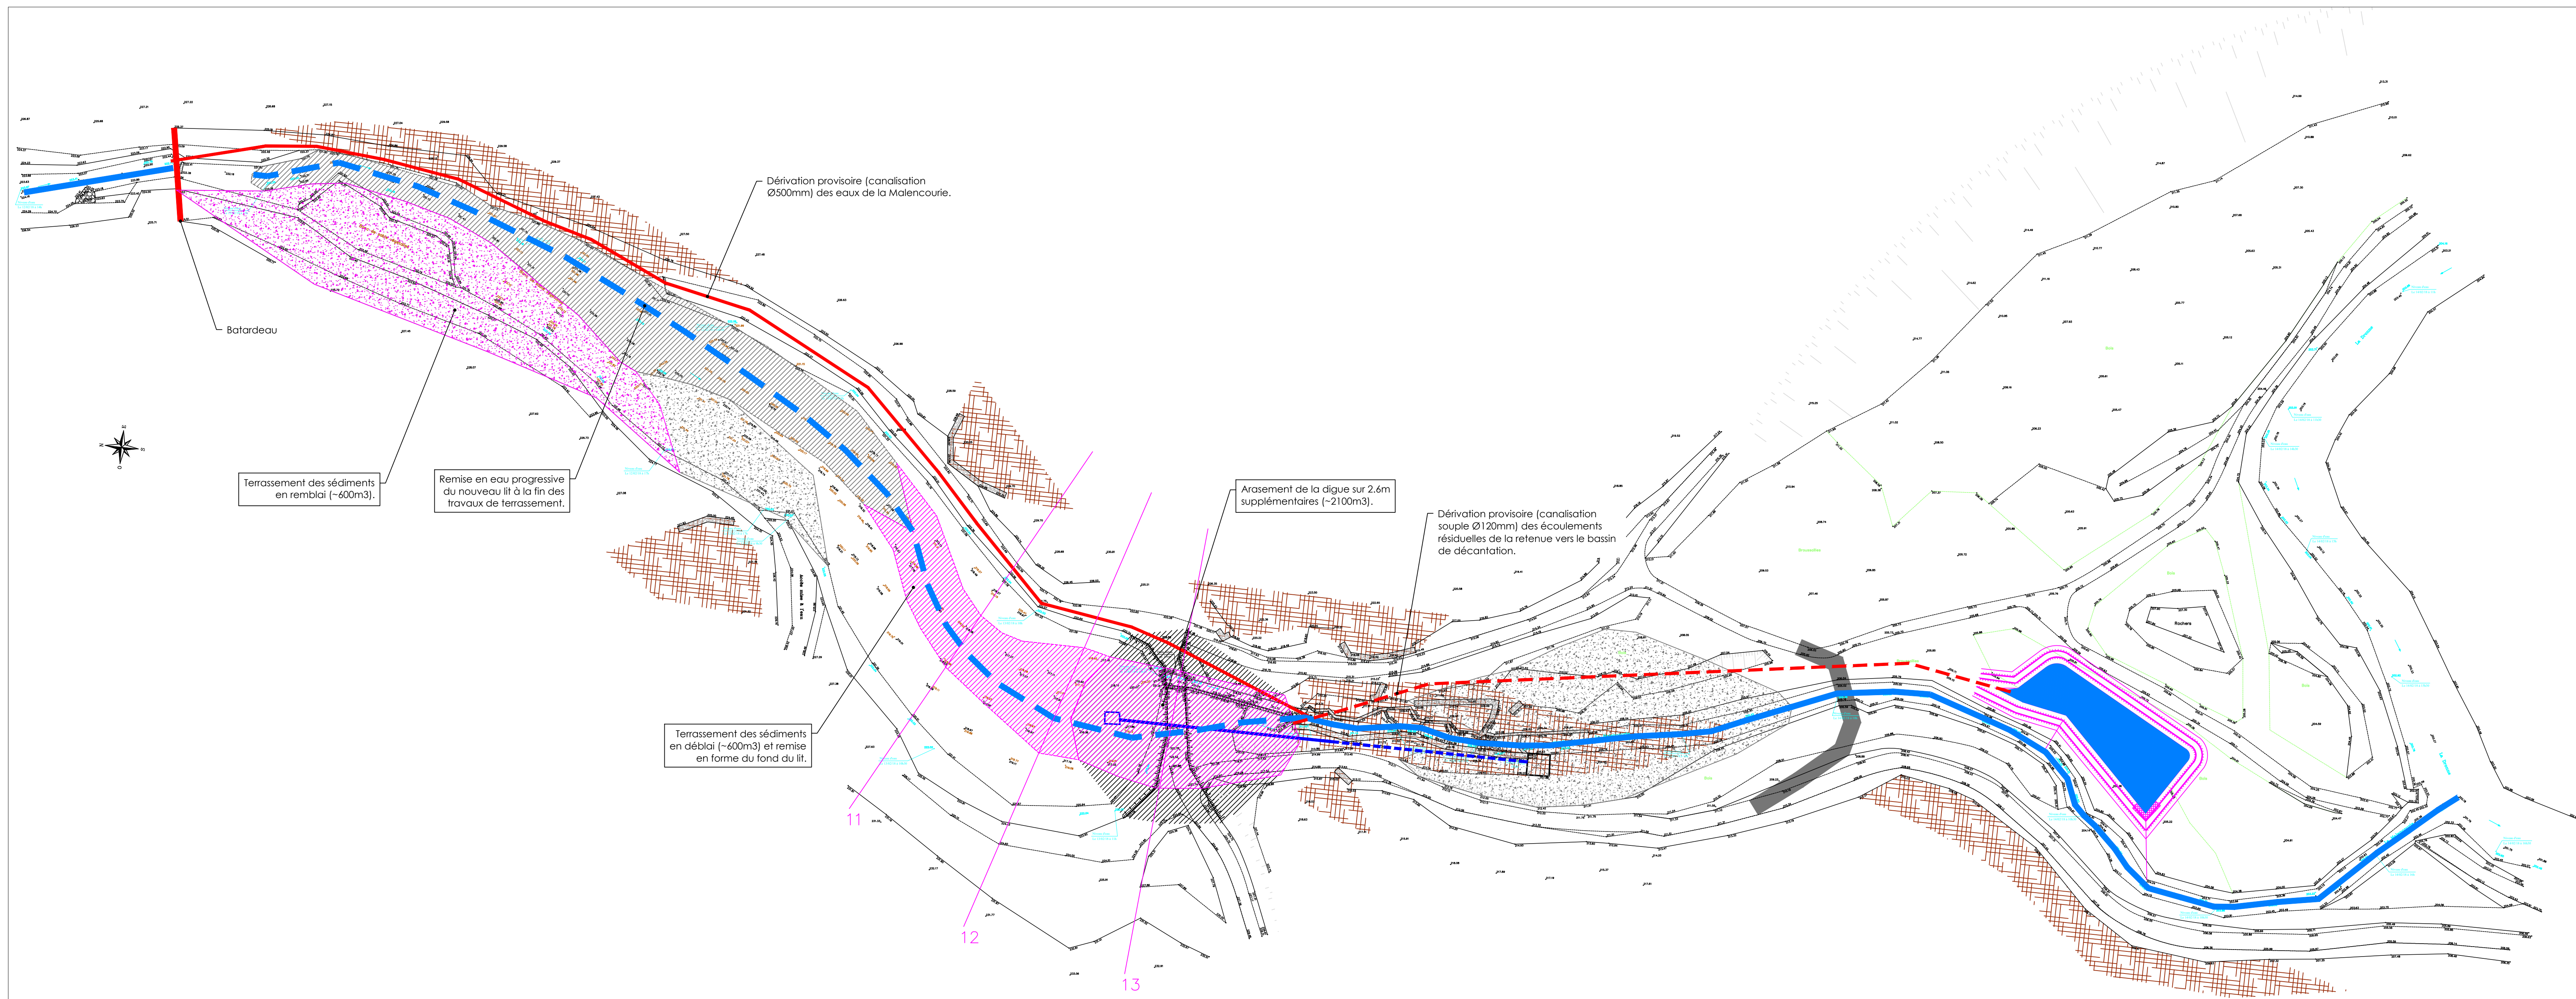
Dérivation provisoire (canalisation Ø500mm) des eaux de la Malencourie.

Batardeau

Terrassement des sédiments en remblai (~600m3).

Remise en eau progressive du nouveau lit à la fin des travaux de terrassement.

Arasement de la digue sur 2.6m supplémentaires (~2100m3).

Dérivation provisoire (canalisation souple Ø120mm) des écoulements résiduelles de la retenue vers le bassin de décantation.

Terrassement des sédiments en déblai (~600m3) et remise en forme du fond du lit.

Rochers

11

12

13